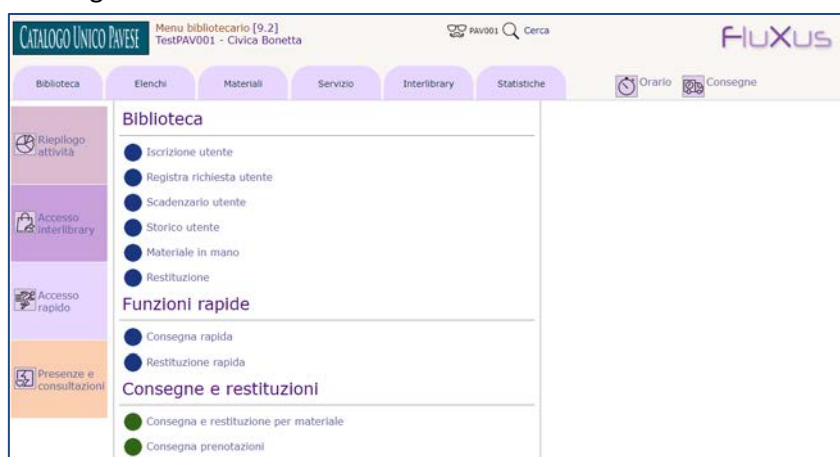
CATALOGO UNICO PAVESE
Menu bibliotecario [9.2]
TestPAV001 - Civica Bonetta

PAV001 Cerca

FLUXUS

Biblioteca
Elenchi
Materiali
Servizio
Interlibrary
Statistiche
Orario
Consegne

Riepilogo attività
Accesso interlibrary
Accesso rapido
Presenze e consultazioni

Biblioteca
Iscrizione utente
Registra richiesta utente
Scadenzario utente
Storico utente
Materiale in mano
Restituzione

Funzioni rapide
Consegna rapida
Restituzione rapida

Consegne e restituzioni
Consegna e restituzione per materiale
Consegna prenotazioni